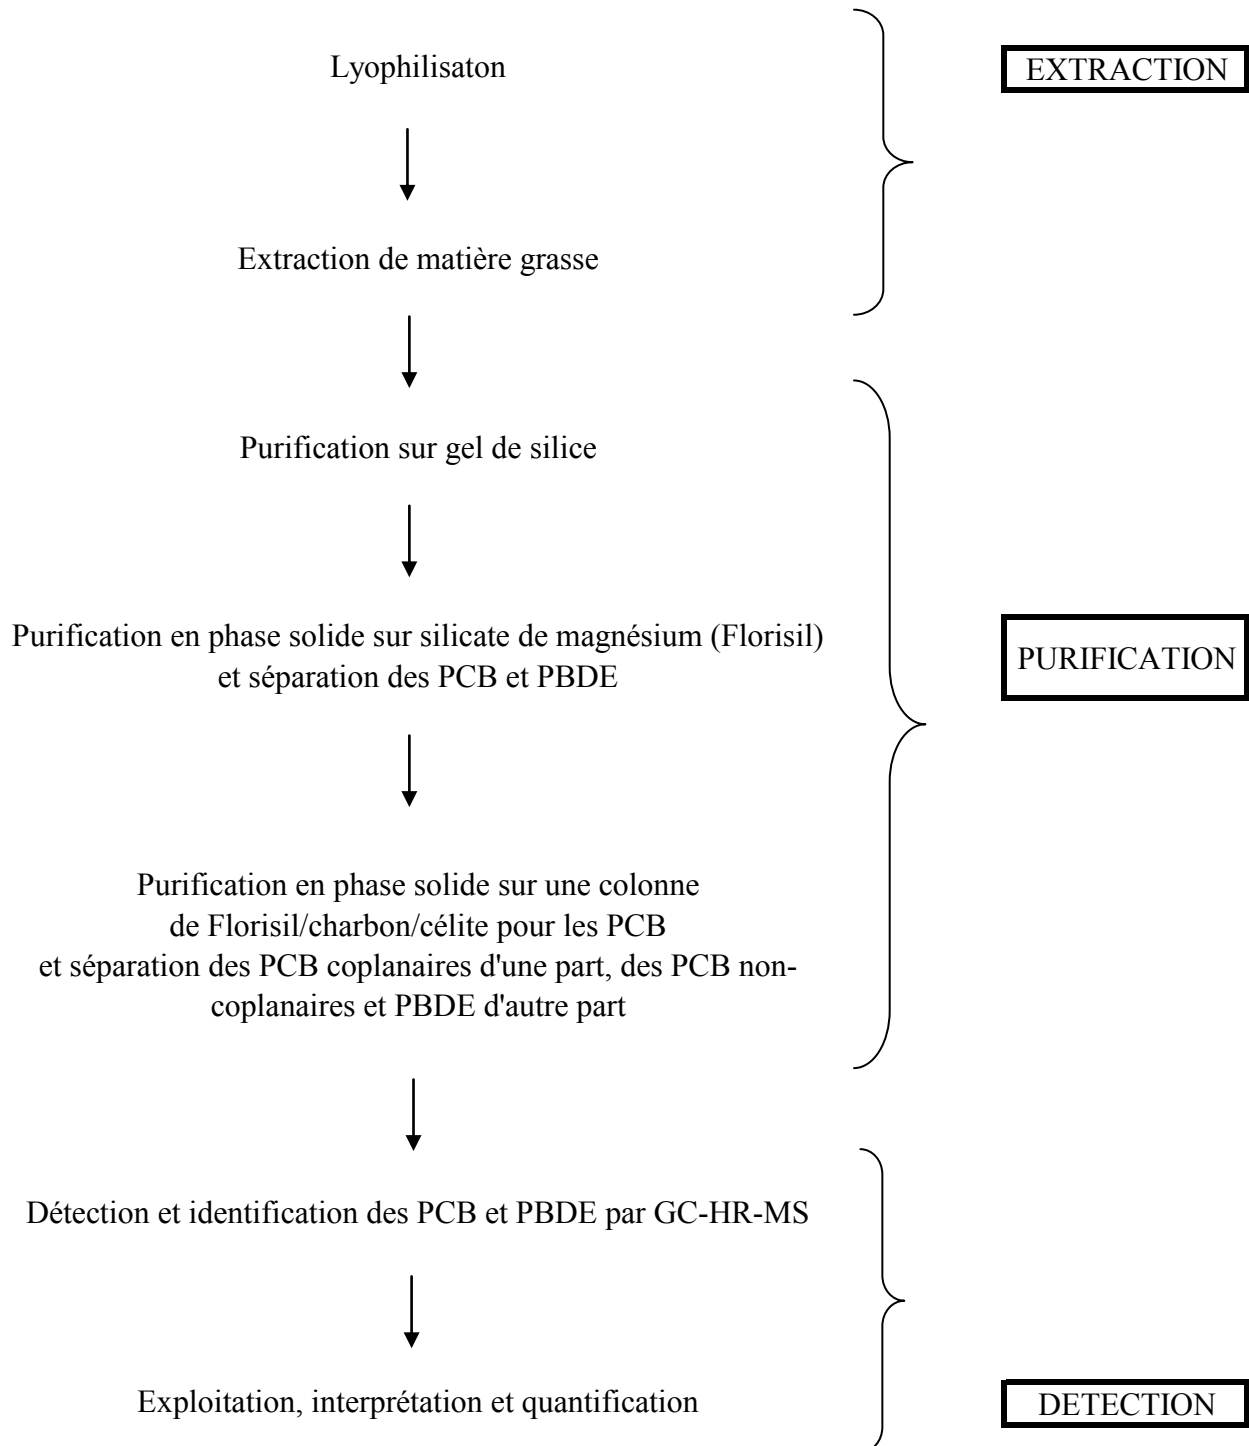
Lyophilisaton

EXTRACTION

Extraction de matière grasse

Purification sur gel de silice

Purification en phase solide sur silicate de magnésium (Florisil) et séparation des PCB et PBDE

PURIFICATION

Purification en phase solide sur une colonne de Florisil/charbon/célite pour les PCB et séparation des PCB coplanaires d'une part, des PCB noncoplanaires et PBDE d'autre part

Détection et identification des PCB et PBDE par GC-HR-MS

Exploitation, interprétation et quantification

DETECTION